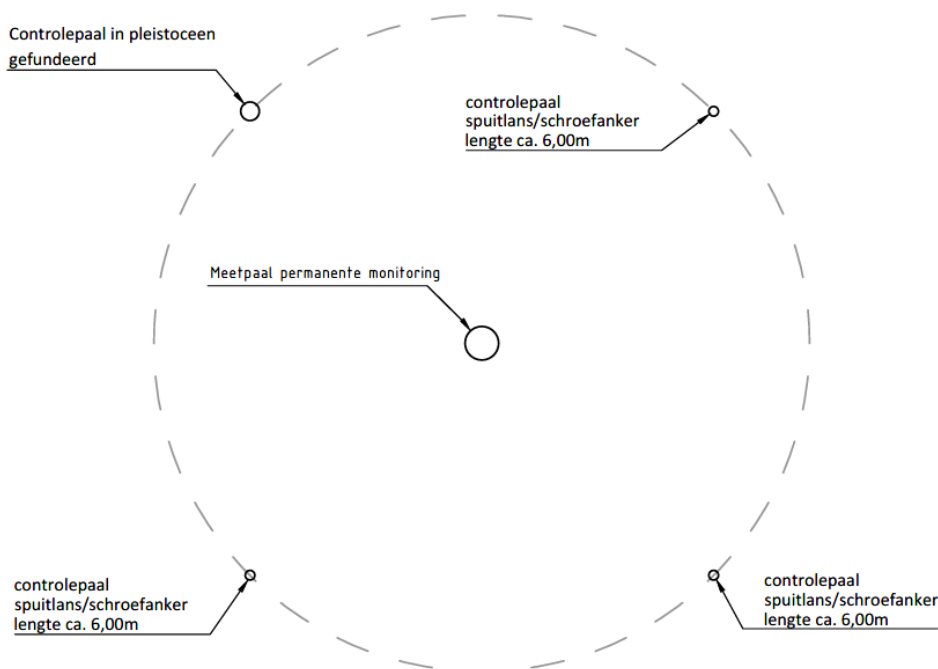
Controlepaal in pleistoceen gefundeerd

controlepaal
spuitlans/schroefanker
lengte ca. 6,00m

Meetpaal permanente monitoring

controlepaal
spuitlans/schroefanker
lengte ca. 6,00m

controlepaal
spuitlans/schroefanker
lengte ca. 6,00m